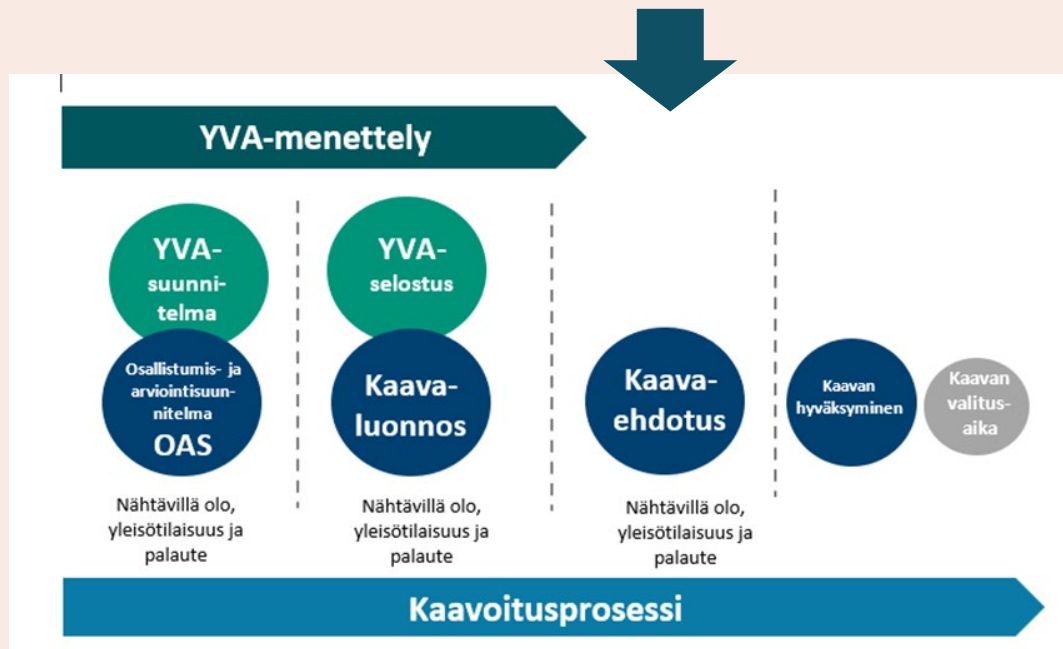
YVA-menettely

YVA-suunnitelma

Osallistumis- ja arviointisuunnitelma
OAS

Nähtävillä olo, yleisötilaisuus ja palaute

YVA-selostus

Kaavaluonnos

Nähtävillä olo, yleisötilaisuus ja palaute

Kaavaehdotus

Nähtävillä olo, yleisötilaisuus ja palaute

Kaavan hyväksyminen

Kaavan valitusaika

Kaavoitusprosessi